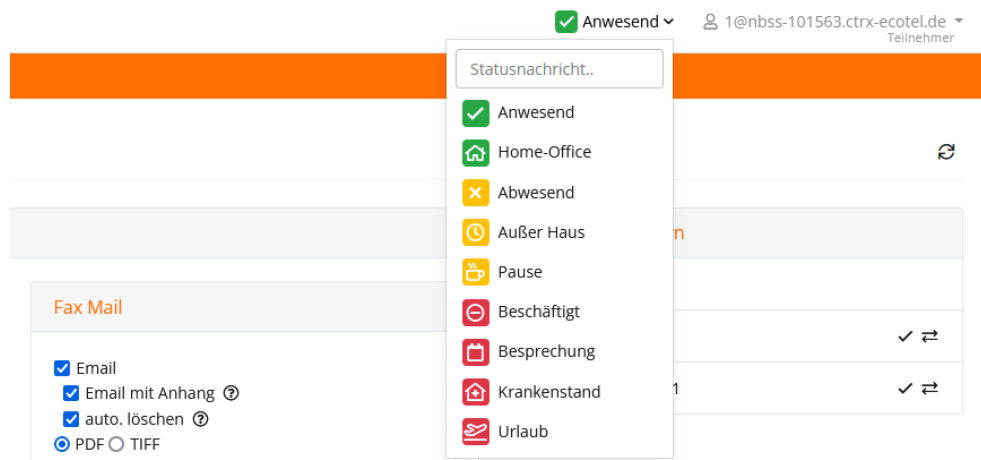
Anwesend
1@nbss-101563.ctrx-ecotel.de
Teilnehmer

Statusnachricht..
Anwesend
Home-Office
Abwesend
Außer Haus
Pause
Beschäftigt
Besprechung
Krankenstand
Urlaub

Fax Mail

Email
Email mit Anhang
auto. löschen
PDF TIFF

n

1